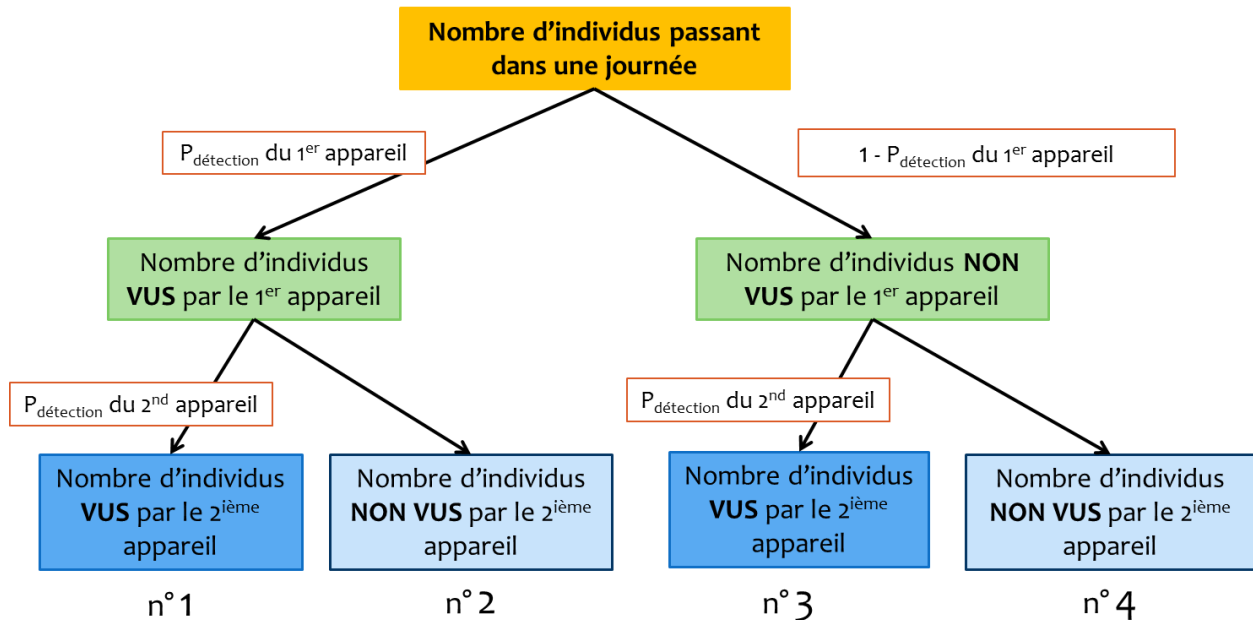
Nombre d'individus passant dans une journée

P$_{\text{détection}}$ du 1$^{\text{er}}$ appareil

1 - P$_{\text{détection}}$ du 1$^{\text{er}}$ appareil

Nombre d'individus VUS par le 1$^{\text{er}}$ appareil

Nombre d'individus NON VUS par le 1$^{\text{er}}$ appareil

P$_{\text{détection}}$ du 2$^{\text{nd}}$ appareil

P$_{\text{détection}}$ du 2$^{\text{nd}}$ appareil

Nombre d'individus VUS par le 2$^{\text{ième}}$ appareil

n° 1

Nombre d'individus NON VUS par le 2$^{\text{ième}}$ appareil

n° 2

Nombre d'individus VUS par le 2$^{\text{ième}}$ appareil

n° 3

Nombre d'individus NON VUS par le 2$^{\text{ième}}$ appareil

n° 4